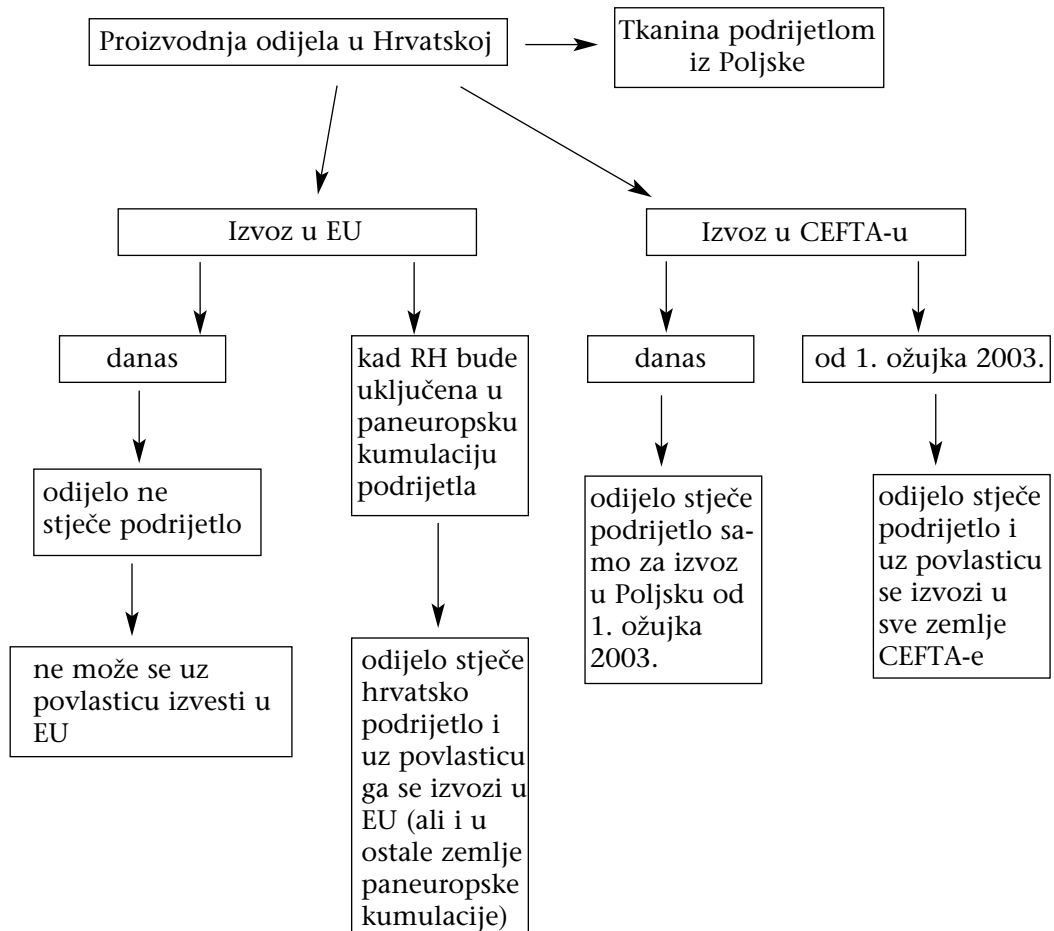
Proizvodnja odijela u Hrvatskoj

Tkanina podrijetlom iz Poljske

Izvoz u EU

Izvoz u CEFTA-u

danas

kad RH bude uključena u paneuropsku kumulaciju podrijetla

danas

od 1. ožujka 2003.

odijelo ne stječe podrijetlo

ne može se uz povlasticu izvesti u EU

odijelo stječe hrvatsko podrijetlo i uz povlasticu ga se izvozi u EU (ali i u ostale zemlje paneuropske kumulacije)

odijelo stječe podrijetlo samo za izvoz u Poljsku od 1. ožujka 2003.

odijelo stječe podrijetlo i uz povlasticu se izvozi u sve zemlje CEFTA-e